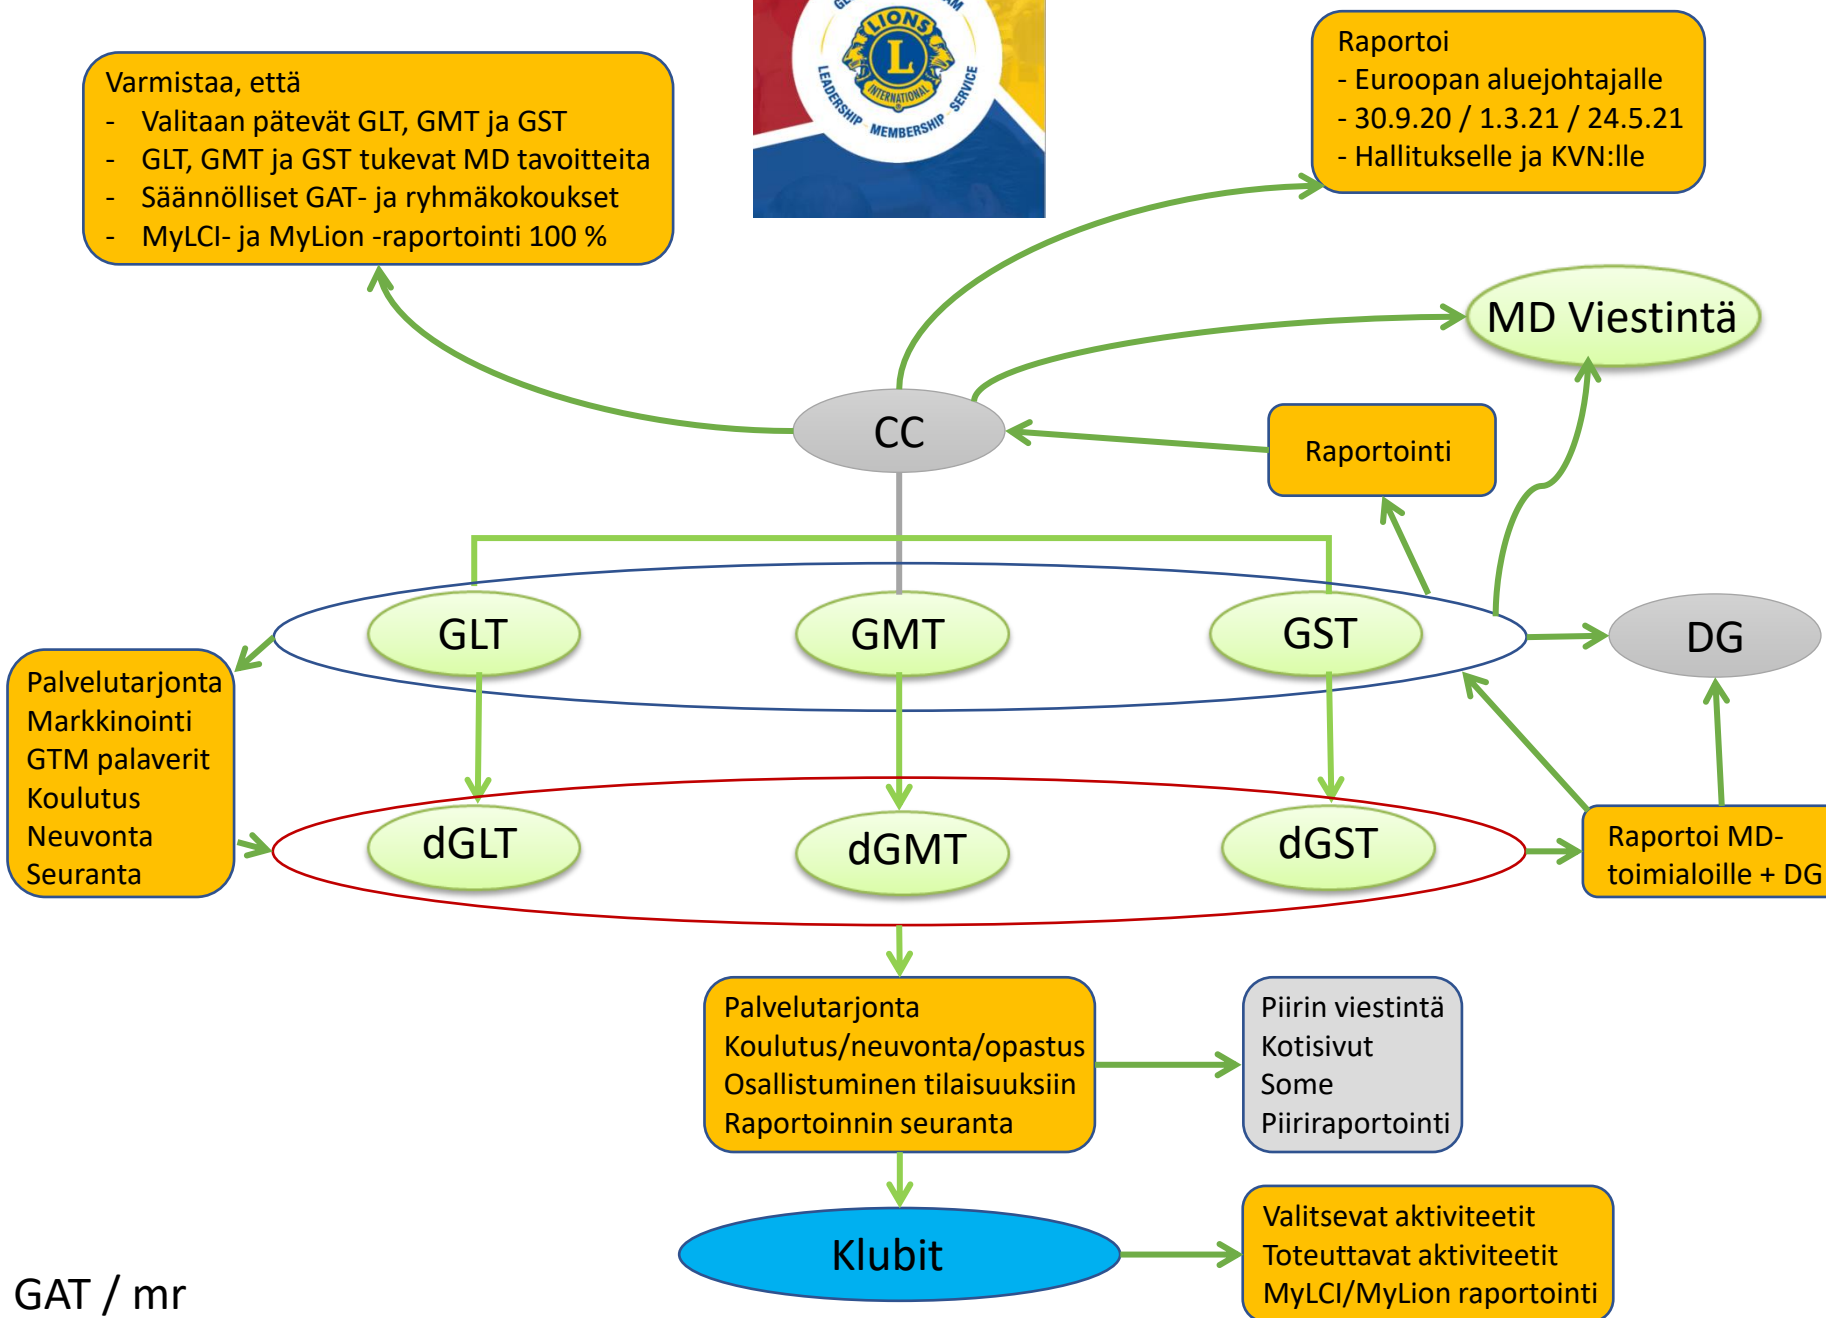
LIONS INTERNATIONAL
LEADERSHIP MEMBERSHIP SERVICE

Varmistaa, että
- Valitaan pätevät GLT, GMT ja GST
- GLT, GMT ja GST tukevat MD tavoitteita
- Säännölliset GAT- ja ryhmäkokoukset
- MyLCI- ja MyLion -raportointi 100 %

Raportoi
- Euroopan aluejohtajalle
- 30.9.20 / 1.3.21 / 24.5.21
- Hallitukselle ja KVN:lle

MD Viestintä

CC

Raportointi

GLT

GMT

GST

DG

Palvelutarjonta
Markkinointi
GTM palaverit
Koulutus
Neuvonta
Seuranta

dGLT

dGMT

dGST

Raportoi MD-toimialoille + DG

Palvelutarjonta
Koulutus/neuvonta/opastus
Osallistuminen tilaisuuksiin
Raportoinnin seuranta

Piirin viestintä
Kotisivut
Some
Piiriraportointi

Klubit

Valitsevat aktiviteetit
Toteuttavat aktiviteetit
MyLCI/MyLion raportointi

GAT / mr